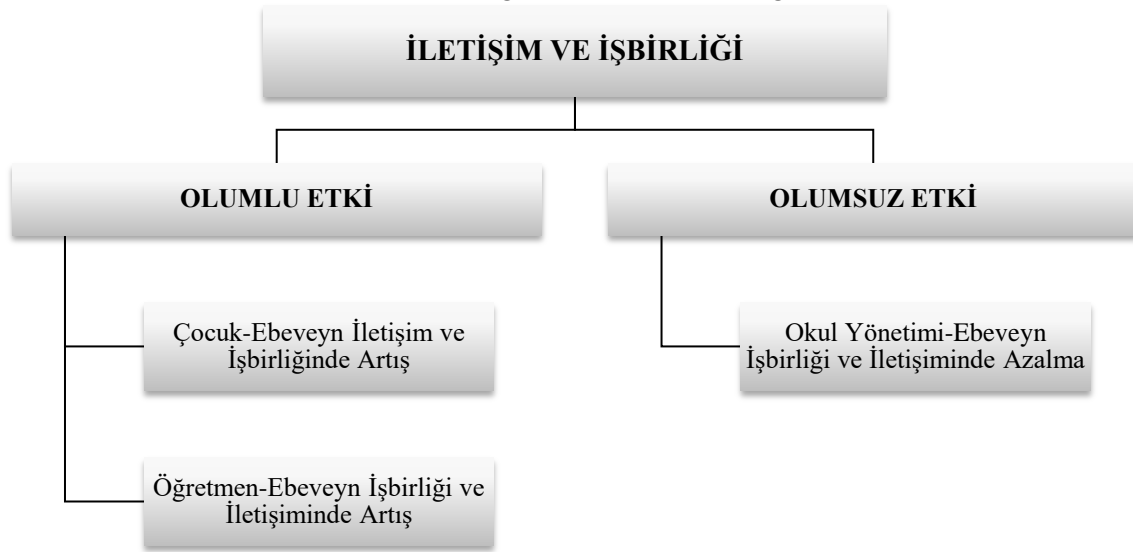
İLETİŞİM VE İŞBİRLİĞİ

OLUMLU ETKİ

OLUMSUZ ETKİ

Çocuk-Ebeveyn İletişim ve İşbirliğinde Artış

Öğretmen-Ebeveyn İşbirliği ve İletişiminde Artış

Okul Yönetimi-Ebeveyn İşbirliği ve İletişiminde Azalma